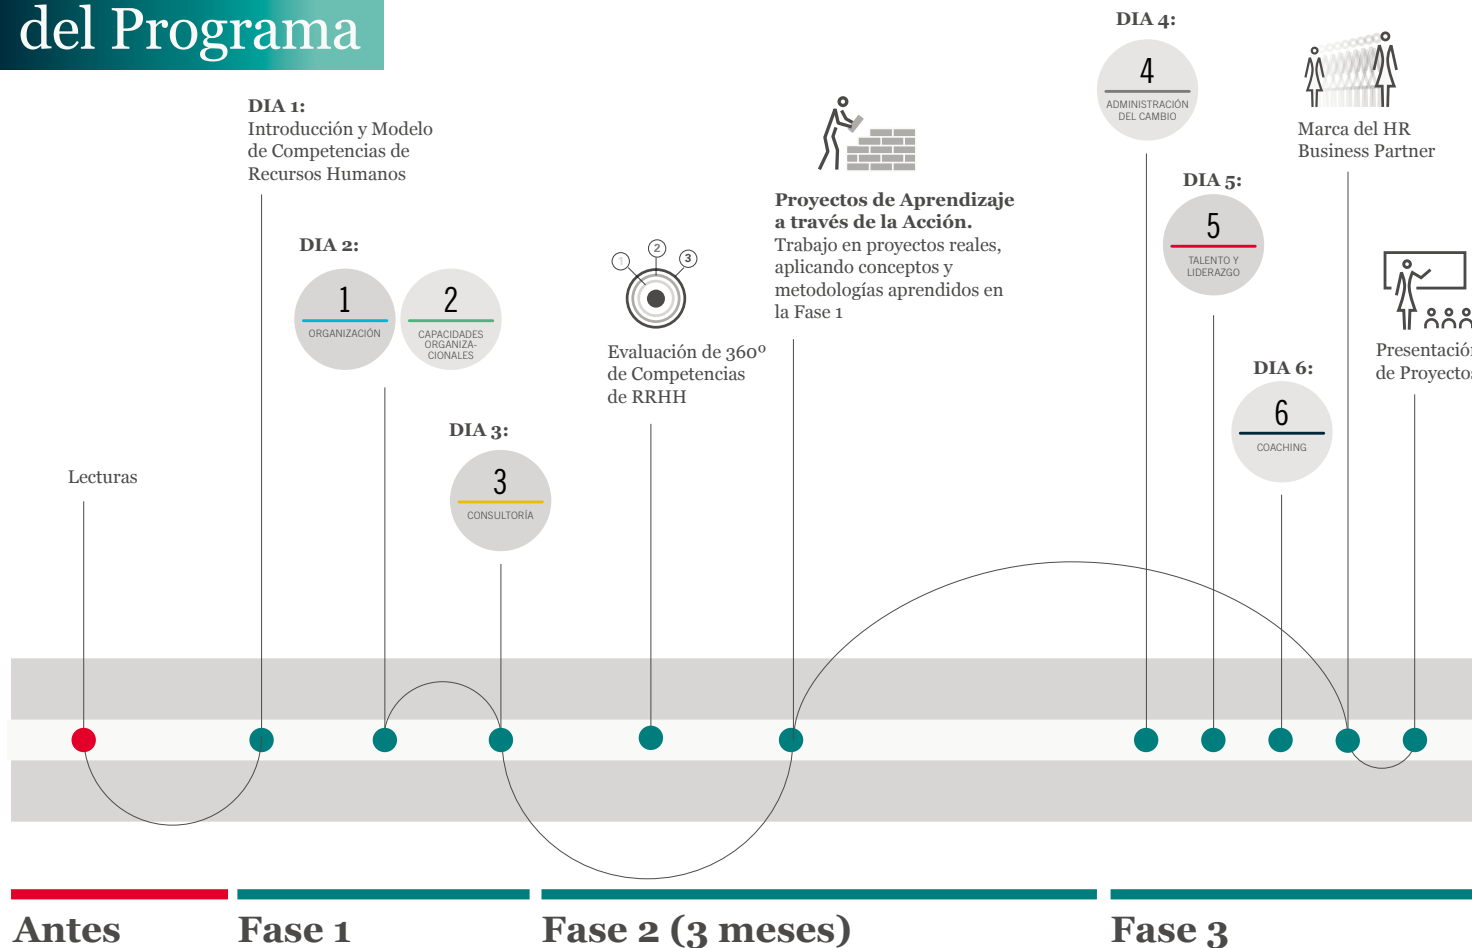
del Programa

DIA 1:
Introducción y Modelo de Competencias de Recursos Humanos

DIA 2:
1
ORGANIZACIÓN
2
CAPACIDADES ORGANIZACIONALES

DIA 3:
3
CONSULTORÍA

Lecturas

1 2 3
Evaluación de 360º de Competencias de RRHH

**Proyectos de Aprendizaje a través de la Acción.**
Trabajo en proyectos reales, aplicando conceptos y metodologías aprendidos en la Fase 1

DIA 4:
4
ADMINISTRACIÓN DEL CAMBIO

DIA 5:
5
TALENTO Y LIDERAZGO

DIA 6:
6
COACHING

Marca del HR Business Partner

Presentación de Proyectos

Antes
Fase 1
Fase 2 (3 meses)
Fase 3